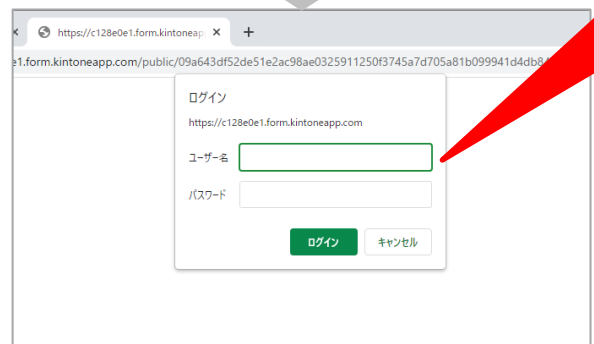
https://c128e0e1.form.kintoneapp

e1.form.kintoneapp.com/public/09a643df52de51e2ac98ae0325911250f3745a7d705a81b099941d4db8

ログイン

https://c128e0e1.form.kintoneapp.com

ユーザー名

パスワード

ログイン

キャンセル